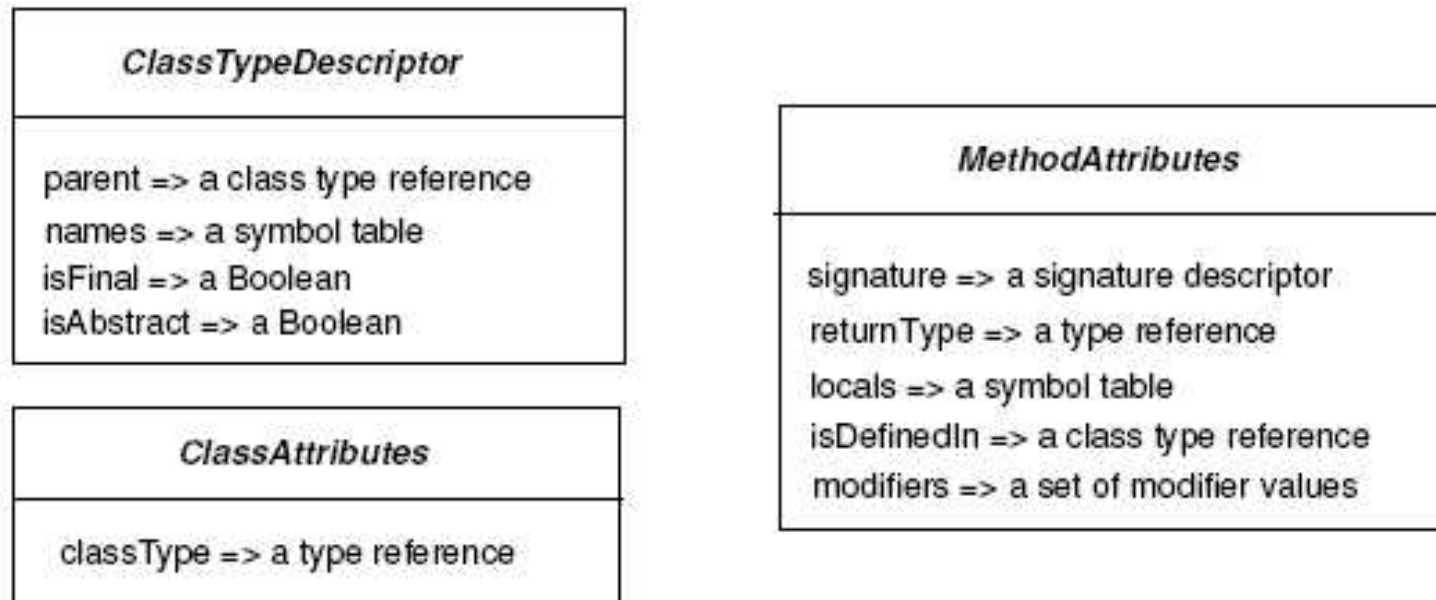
ClassTypeDescriptor

parent => a class type reference
names => a symbol table
isFinal => a Boolean
isAbstract => a Boolean

ClassAttributes

classType => a type reference

MethodAttributes

signature => a signature descriptor
returnType => a type reference
locals => a symbol table
isDefinedIn => a class type reference
modifiers => a set of modifier values